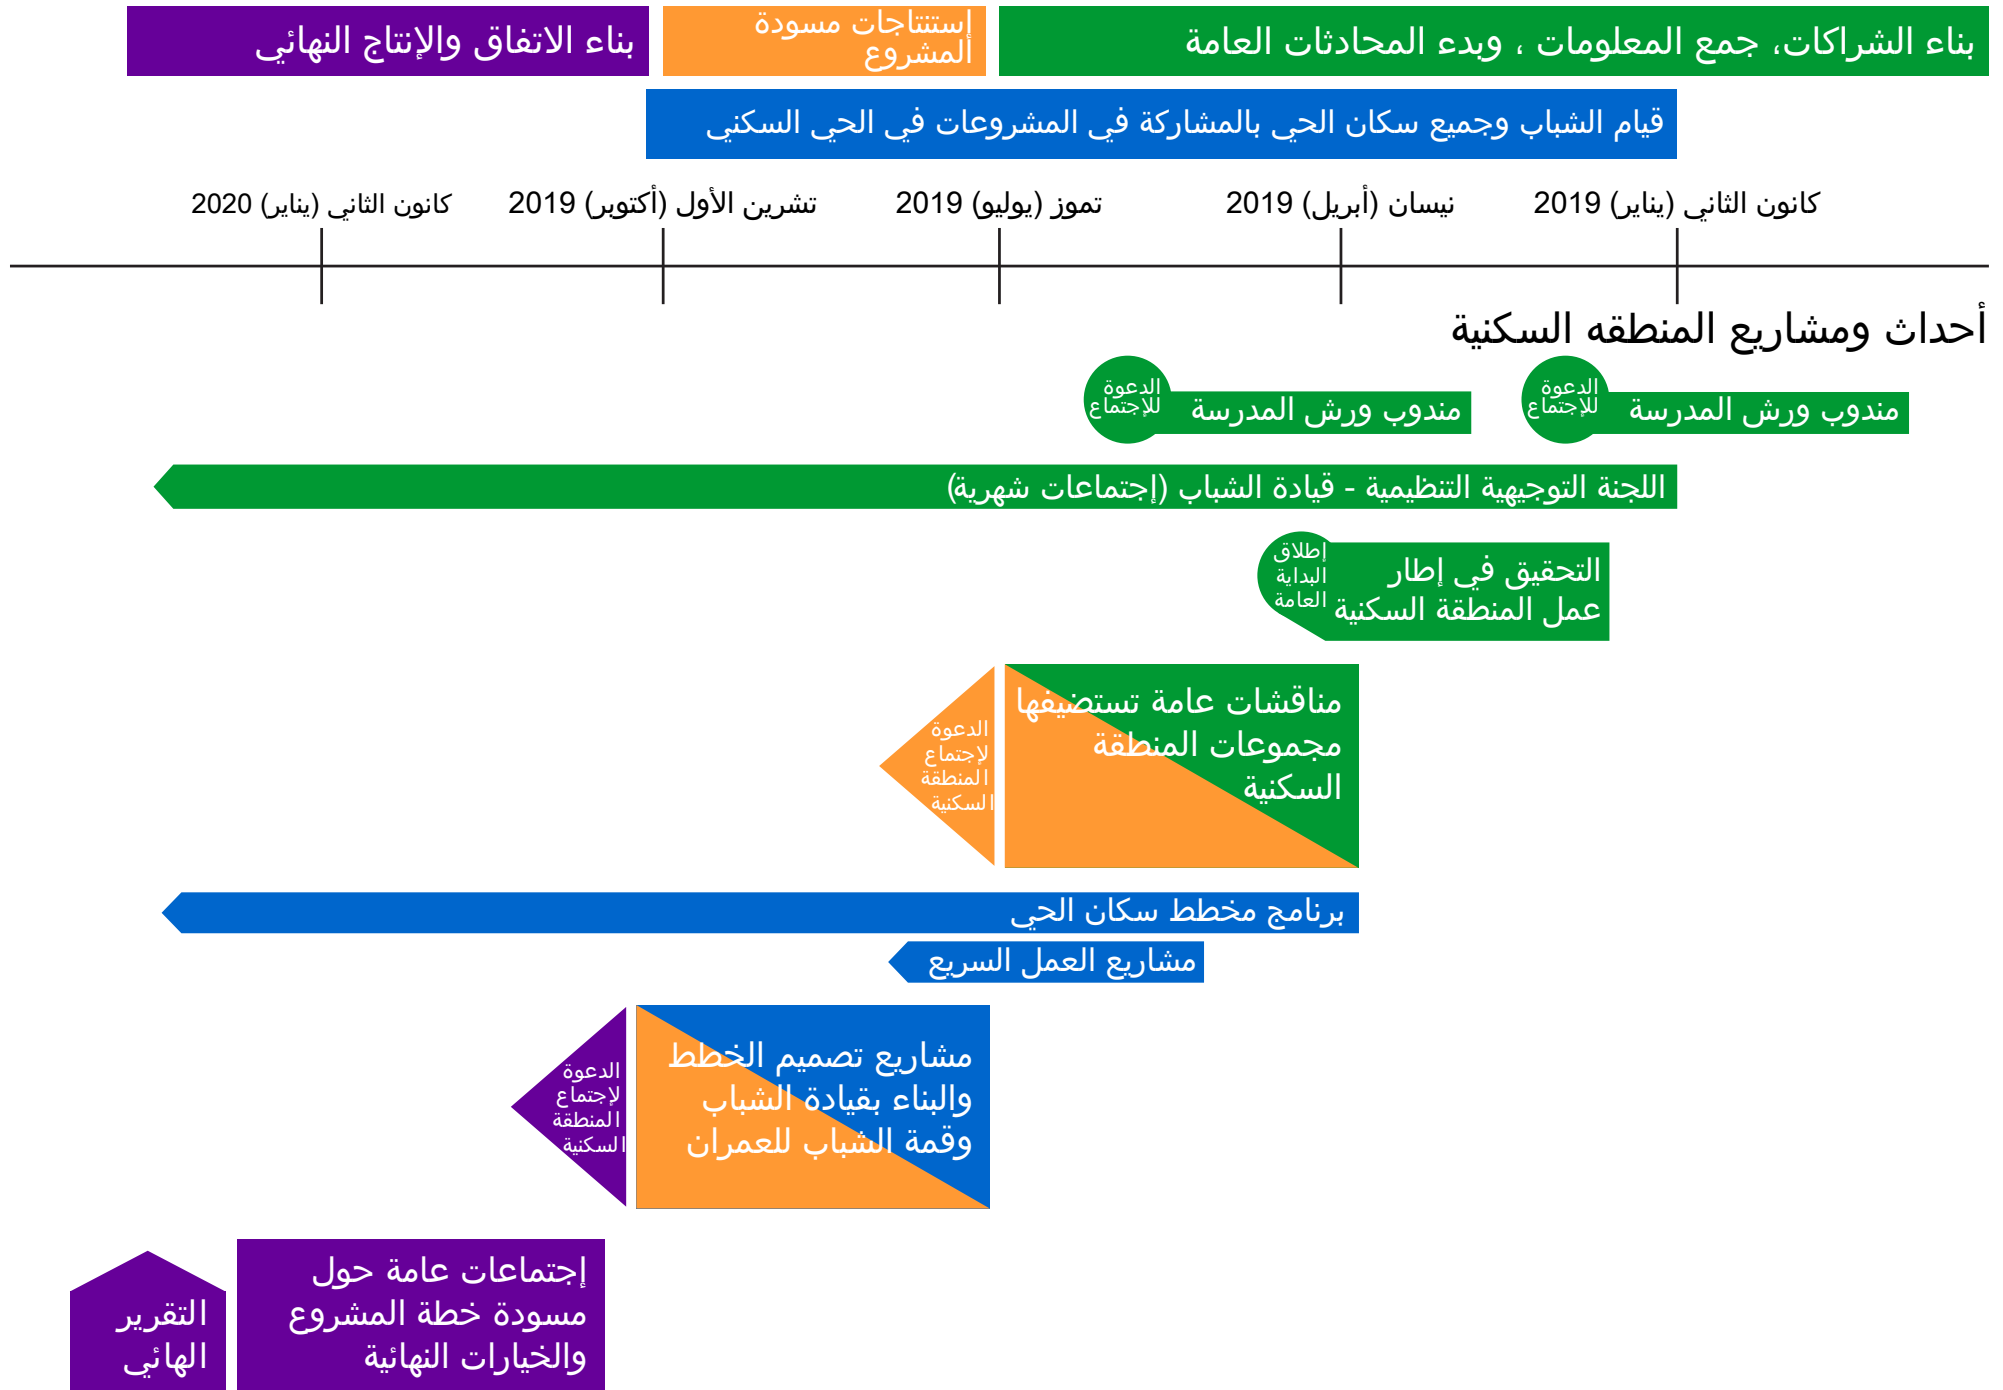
بناء الشراكات، جمع المعلومات ، وبدء المحادثات العامة

إستنتاجات مسودة المشروع

بناء الاتفاق والإنتاج النهائي

قيام الشباب وجميع سكان الحي بالمشاركة في المشروعات في الحي السكني

كانون الثاني (يناير) 2019

نيسان (أبريل) 2019

تموز (يوليو) 2019

تشرين الأول (أكتوبر) 2019

كانون الثاني (يناير) 2020

أحداث ومشاريع المنطقة السكنية

الدعوة للإجتماع

مندوب ورش المدرسة

الدعوة للإجتماع

مندوب ورش المدرسة

اللجنة التوجيهية التنظيمية - قيادة الشباب (إجتماعات شهرية)

إطلاق البداية العامة

التحقيق في إطار عمل المنطقة السكنية

مناقشات عامة تستضيفها مجموعات المنطقة السكنية

الدعوة لإجتماع المنطقة السكنية

برنامج مخطط سكان الحي

مشاريع العمل السريع

مشاريع تصميم الخطط والبناء بقيادة الشباب وقمة الشباب للعمران

الدعوة لإجتماع المنطقة السكنية

إجتماعات عامة حول مسودة خطة المشروع والخيارات النهائية

التقرير الهائي